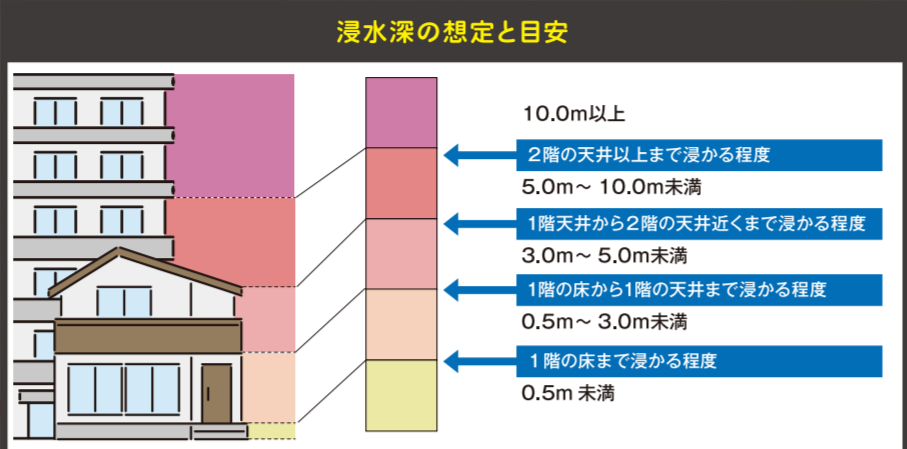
浸水深の想定と目安

10.0m以上

2階の天井以上まで浸かる程度

5.0m～ 10.0m未満

1階天井から2階の天井近くまで浸かる程度

3.0m～ 5.0m未満

1階の床から1階の天井まで浸かる程度

0.5m～ 3.0m未満

1階の床まで浸かる程度

0.5m 未満